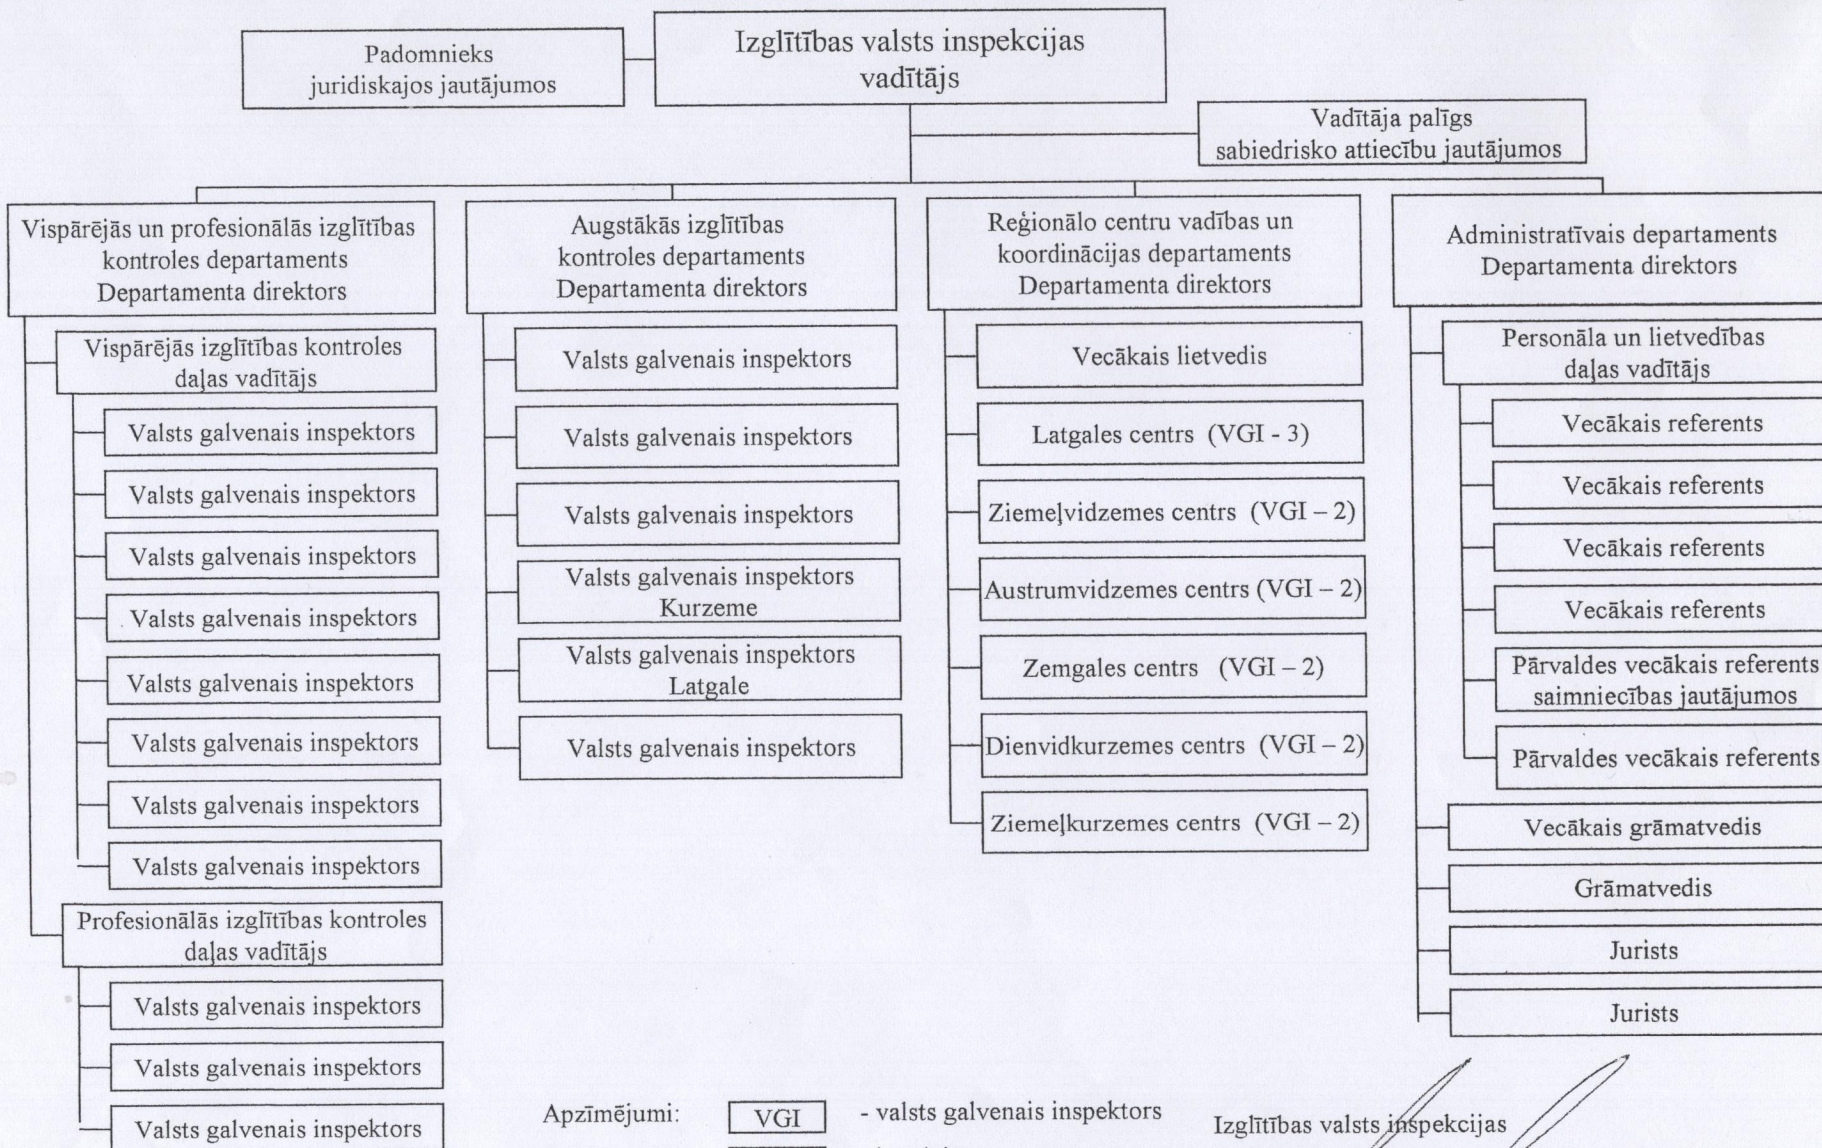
Padomnieks juridiskajos jautājumos

Izglītības valsts inspekcijas vadītājs

Vadītāja palīgs sabiedrisko attiecību jautājumos

Vispārējās un profesionālās izglītības kontroles departaments Departamenta direktors

Vispārējās izglītības kontroles daļas vadītājs

Valsts galvenais inspektors

Valsts galvenais inspektors

Valsts galvenais inspektors

Valsts galvenais inspektors

Valsts galvenais inspektors

Valsts galvenais inspektors

Valsts galvenais inspektors

Valsts galvenais inspektors

Profesionālās izglītības kontroles daļas vadītājs

Valsts galvenais inspektors

Valsts galvenais inspektors

Valsts galvenais inspektors

Augstākās izglītības kontroles departaments Departamenta direktors

Valsts galvenais inspektors

Valsts galvenais inspektors

Valsts galvenais inspektors

Valsts galvenais inspektors Kurzeme

Valsts galvenais inspektors Latgale

Valsts galvenais inspektors

Reģionālo centru vadības un koordinācijas departaments Departamenta direktors

Vecākais lietvedis

Latgales centrs (VGI - 3)

Ziemeļvidzemes centrs (VGI – 2)

Austrumvidzemes centrs (VGI – 2)

Zemgales centrs (VGI – 2)

Dienvidkurzemes centrs (VGI – 2)

Ziemeļkurzemes centrs (VGI – 2)

Administratīvais departaments Departamenta direktors

Personāla un lietvedības daļas vadītājs

Vecākais referents

Vecākais referents

Vecākais referents

Vecākais referents

Pārvaldes vecākais referents saimniecības jautājumos

Pārvaldes vecākais referents

Vecākais grāmatvedis

Grāmatvedis

Jurists

Jurists

Apzīmējumi: VGI - valsts galvenais inspektors

Izglītības valsts inspekcijas